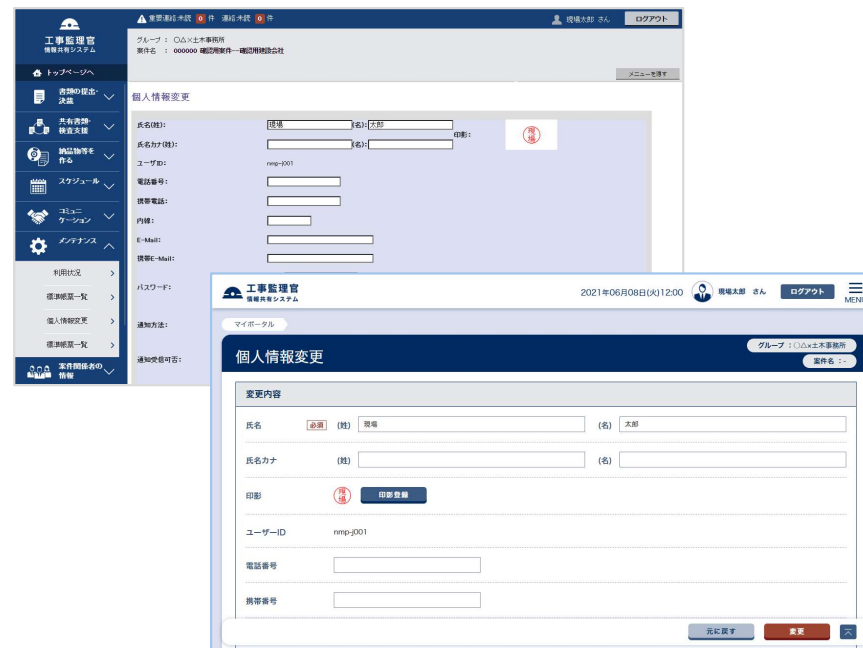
工事監理官
情報共有システム

変更連絡未読 0 件　連絡未読 0 件

現場太郎 さん　ログアウト

グループ ： ○△×土木事務所
案件名 ： 000000 確認用案件一確認用建設会社

トップページへ

書類の提出・決裁

共有書類・検査支援

納品物等を作る

スケジュール

コミュニケーション

メンテナンス

利用状況

環境帳票一覧

個人情報変更

環境帳票一覧

案件関係者の情報

メニューを隠す

個人情報変更

氏名(姓): 現場 (名): 太郎

印影:

現場

氏名カナ(姓): (名):

ユーザID: nmp-j001

電話番号:

携帯電話:

内線:

E-Mail:

携帯E-Mail:

パスワード:

通知方法:

通知受信可否:

工事監理官
情報共有システム

2021年06月08日(火)12:00　現場太郎 さん　ログアウト　MENU

マイポータル

個人情報変更

グループ ：○△×土木事務所
案件名 ：-

変更内容

氏名　必須　(姓)　現場　(名)　太郎

氏名カナ　(姓)　(名)

印影　現場　印影登録

ユーザーID　nmp-j001

電話番号

携帯番号

元に戻す　変更